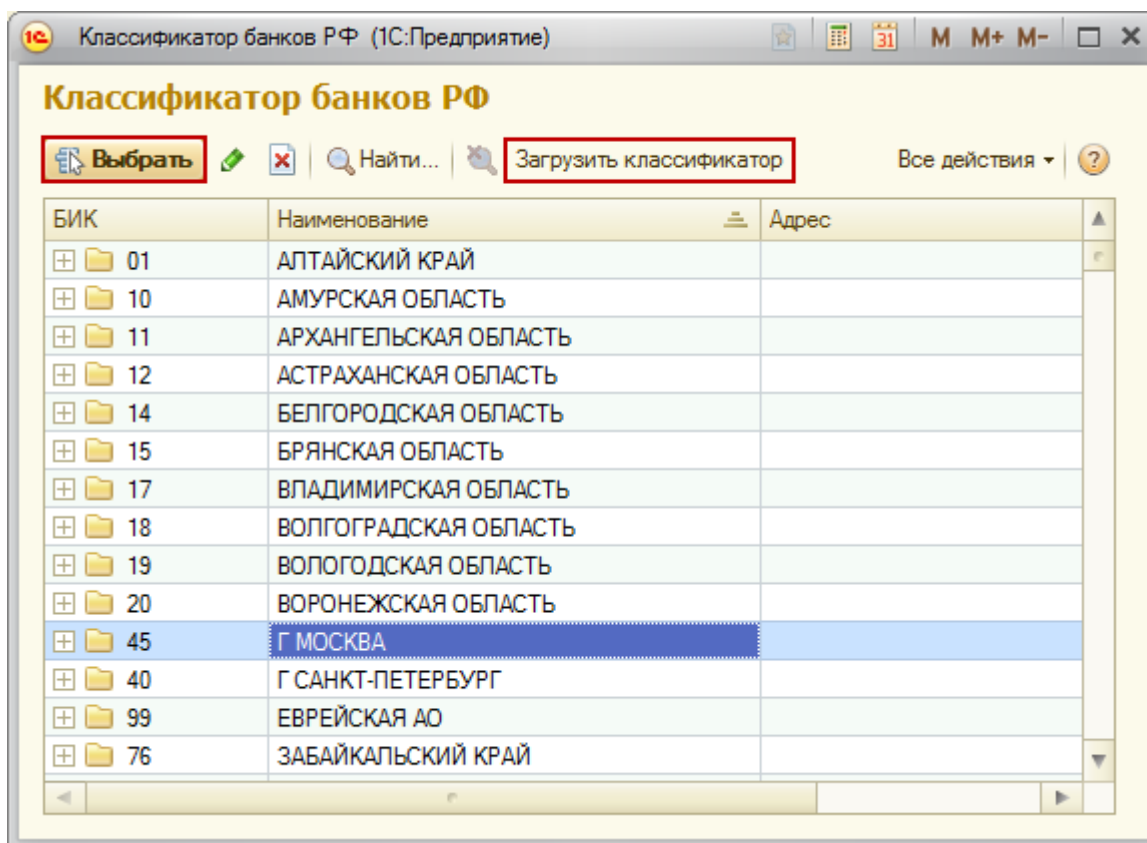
1С Классификатор банков РФ (1С:Предприятие) 31 M M+ M-

Классификатор банков РФ

Выбрать Найти... Загрузить классификатор Все действия ?

| БИК | Наименование | Адрес |
|---|---|---|
| 01 | АЛТАЙСКИЙ КРАЙ | |
| 10 | АМУРСКАЯ ОБЛАСТЬ | |
| 11 | АРХАНГЕЛЬСКАЯ ОБЛАСТЬ | |
| 12 | АСТРАХАНСКАЯ ОБЛАСТЬ | |
| 14 | БЕЛГОРОДСКАЯ ОБЛАСТЬ | |
| 15 | БРЯНСКАЯ ОБЛАСТЬ | |
| 17 | ВЛАДИМИРСКАЯ ОБЛАСТЬ | |
| 18 | ВОЛГОГРАДСКАЯ ОБЛАСТЬ | |
| 19 | ВОЛОГОДСКАЯ ОБЛАСТЬ | |
| 20 | ВОРОНЕЖСКАЯ ОБЛАСТЬ | |
| 45 | Г МОСКВА | |
| 40 | Г САНКТ-ПЕТЕРБУРГ | |
| 99 | ЕВРЕЙСКАЯ АО | |
| 76 | ЗАБАЙКАЛЬСКИЙ КРАЙ | |